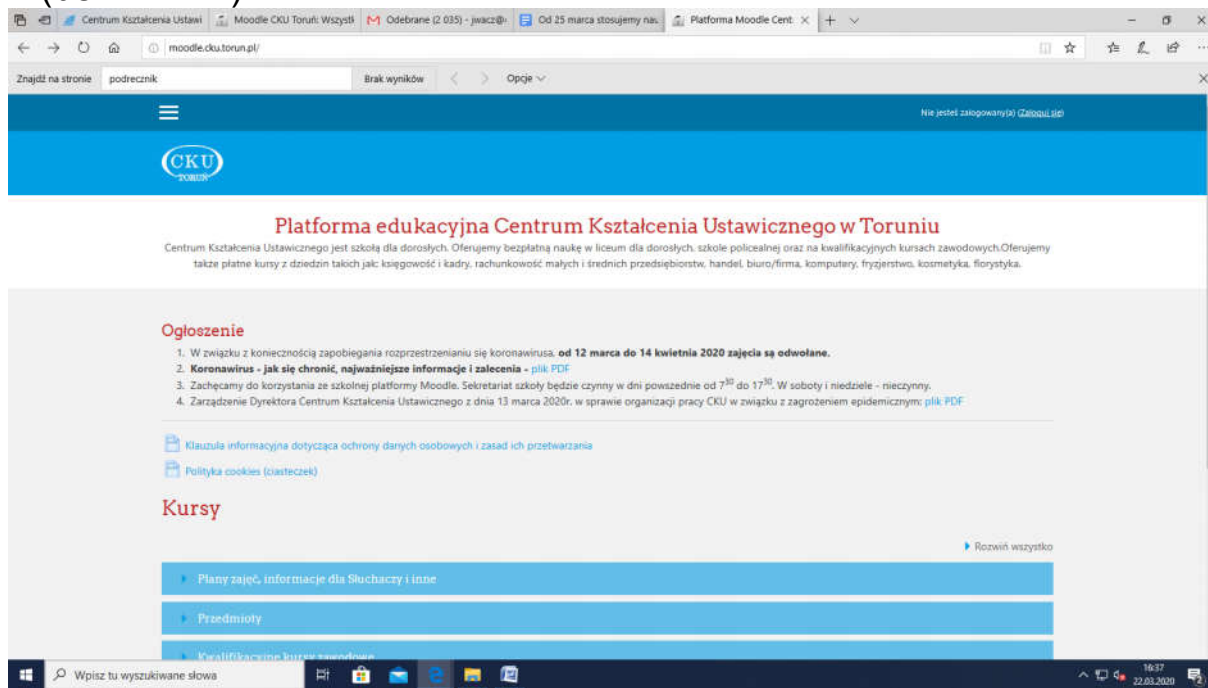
Centrum Kształcenia Ustawi | Moodle CKU Toruń: Wszystl | Odebrane (2 035) - jwacz@ | Od 25 marca stosujemy nau | Platforma Moodle Cent

moodle.cku.torun.pl/

Znajdź na stronie podrecznik Brak wyników Opcje

Nie jesteś zalogowany(a) (Zaloguj się)

CKU TORUŃ

Platforma edukacyjna Centrum Kształcenia Ustawicznego w Toruniu

Centrum Kształcenia Ustawicznego jest szkołą dla dorosłych. Oferujemy bezpłatną naukę w liceum dla dorosłych, szkole policealnej oraz na kwalifikacyjnych kursach zawodowych.Oferujemy także płatne kursy z dziedzin takich jak: księgowość i kadry, rachunkowość małych i średnich przedsiębiorstw, handel, biuro/firma, komputery, fryzjerstwo, kosmetyka, florystyka.

Ogłoszenie

1. W związku z koniecznością zapobiegania rozprzestrzenianiu się koronawirusa, **od 12 marca do 14 kwietnia 2020 zajęcia są odwołane.**
2. **Koronawirus - jak się chronić, najważniejsze informacje i zalecenia -** plik PDF
3. Zachęcamy do korzystania ze szkolnej platformy Moodle. Sekretariat szkoły będzie czynny w dni powszednie od $7^{30}$ do $17^{30}$. W soboty i niedziele - nieczynny.
4. Zarządzenie Dyrektora Centrum Kształcenia Ustawicznego z dnia 13 marca 2020r. w sprawie organizacji pracy CKU w związku z zagrożeniem epidemicznym: plik PDF

Klauzula informacyjna dotycząca ochrony danych osobowych i zasad ich przetwarzania

Polityka cookies (ciasteczek)

Kursy

Rozwiń wszystko

Plany zajęć, informacje dla Słuchaczy i inne

Przedmioty

Kwalifikacyjne kursy zawodowe

Wpisz tu wyszukiwane słowa

16:37
22.03.2020